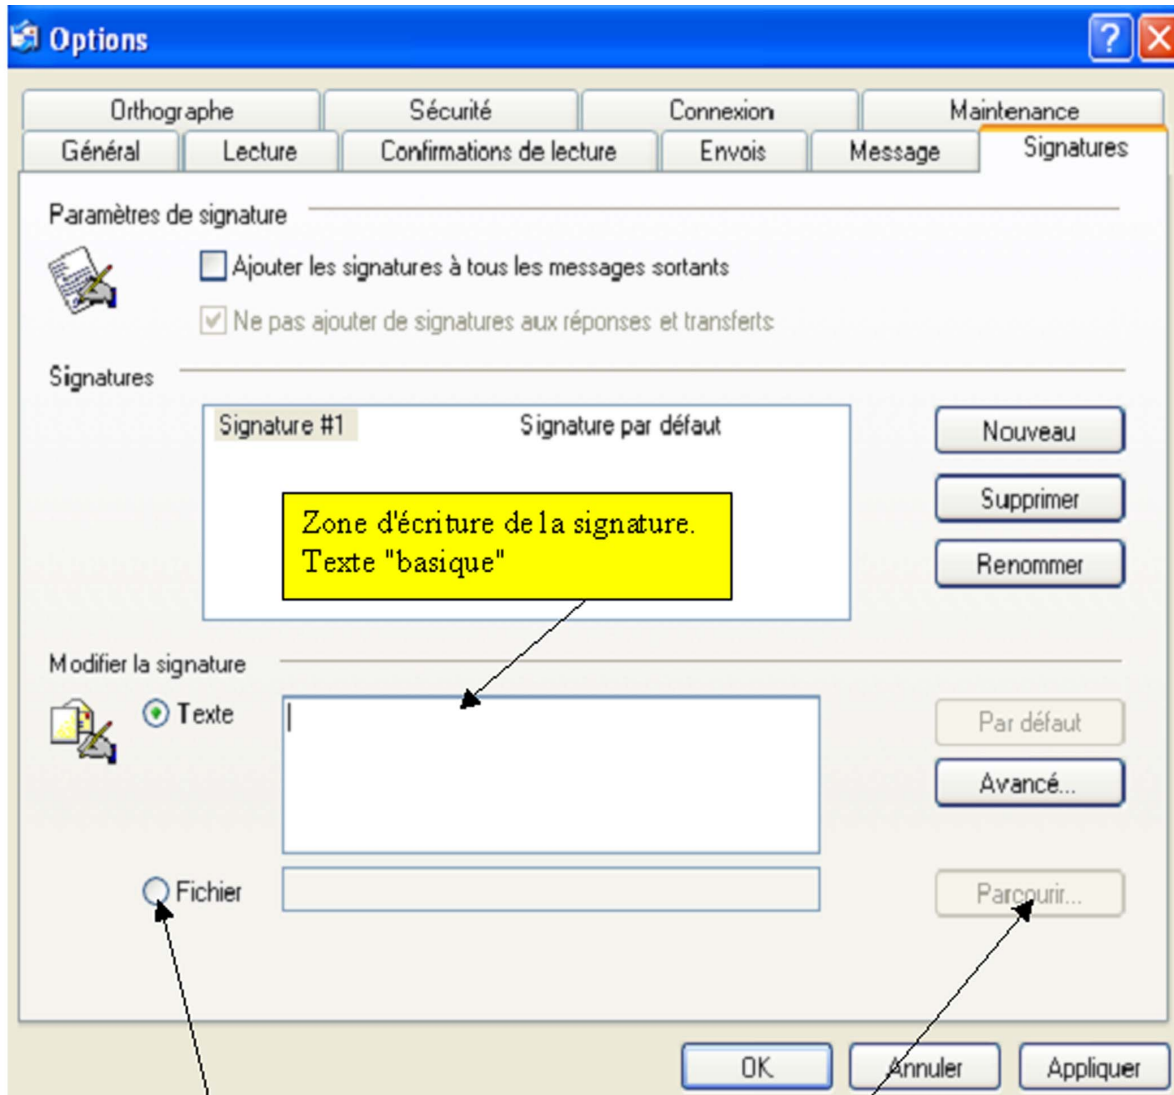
Options

Orthographe | Sécurité | Connexion | Maintenance
Général | Lecture | Confirmations de lecture | Envois | Message | Signatures

Paramètres de signature

Ajouter les signatures à tous les messages sortants

Ne pas ajouter de signatures aux réponses et transferts

Signatures

Signature #1 Signature par défaut

Nouveau
Supprimer
Renommer

Zone d'écriture de la signature. Texte "basique"

Modifier la signature

Texte

Par défaut
Avancé...

Fichier

Parcourir...

OK
Annuler
Appliquer